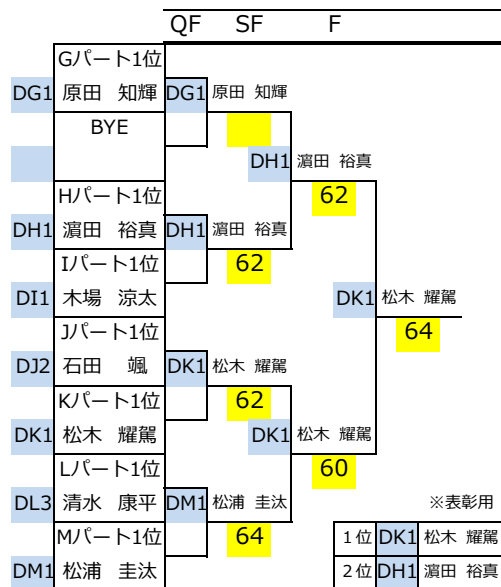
QF SF F

Gパート1位
DG1 原田 知輝
BYE

Hパート1位
DH1 濵田 裕真
Iパート1位
DI1 木場 涼太
Jパート1位
DJ2 石田 颯
Kパート1位
DK1 松木 耀駕
Lパート1位
DL3 清水 康平
Mパート1位
DM1 松浦 圭汰

DG1 原田 知輝
DH1 濵田 裕真
62
DK1 松木 耀駕
62
DM1 松浦 圭汰
64

DH1 濵田 裕真
62
DK1 松木 耀駕
60

DK1 松木 耀駕
64

※表彰用

| 1位 | DK1 | 松木 耀駕 |
|---|---|---|
| 2位 | DH1 | 濵田 裕真 |